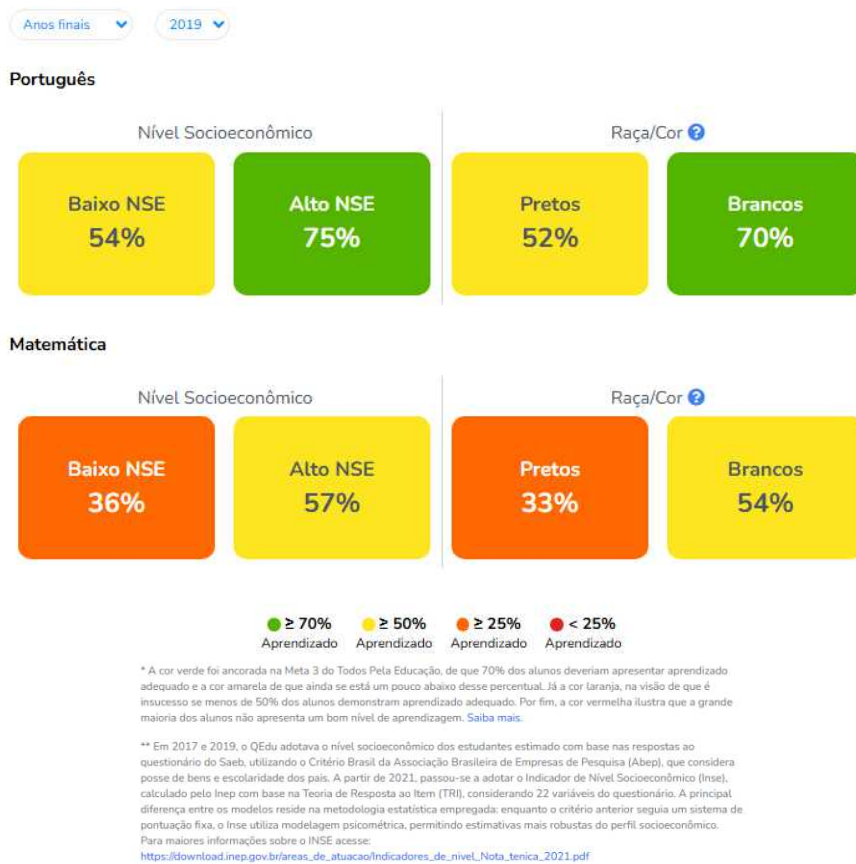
Anos finais
2019

Português

Nível Socioeconômico

Baixo NSE
54%

Alto NSE
75%

Raça/Cor ?

Pretos
52%

Brancos
70%

Matemática

Nível Socioeconômico

Baixo NSE
36%

Alto NSE
57%

Raça/Cor ?

Pretos
33%

Brancos
54%

≥ 70% Aprendizado
≥ 50% Aprendizado
≥ 25% Aprendizado
< 25% Aprendizado

* A cor verde foi ancorada na Meta 3 do Todos Pela Educação, de que 70% dos alunos deveriam apresentar aprendizado adequado e a cor amarela de que ainda se está um pouco abaixo desse percentual. Já a cor laranja, na visão de que é insucesso se menos de 50% dos alunos demonstram aprendizado adequado. Por fim, a cor vermelha ilustra que a grande maioria dos alunos não apresenta um bom nível de aprendizagem. Saiba mais.

** Em 2017 e 2019, o QEdu adotava o nível socioeconômico dos estudantes estimado com base nas respostas ao questionário do Saeb, utilizando o Critério Brasil da Associação Brasileira de Empresas de Pesquisa (Abep), que considera posse de bens e escolaridade dos pais. A partir de 2021, passou-se a adotar o Indicador de Nível Socioeconômico (Inse), calculado pelo Inep com base na Teoria de Resposta ao Item (TRI), considerando 22 variáveis do questionário. A principal diferença entre os modelos reside na metodologia estatística empregada: enquanto o critério anterior seguia um sistema de pontuação fixa, o Inse utiliza modelagem psicométrica, permitindo estimativas mais robustas do perfil socioeconômico. Para maiores informações sobre o INSE acesse:
https://download.inep.gov.br/areas_de_atuacao/Indicadores_de_nivel_Nota_tenica_2021.pdf